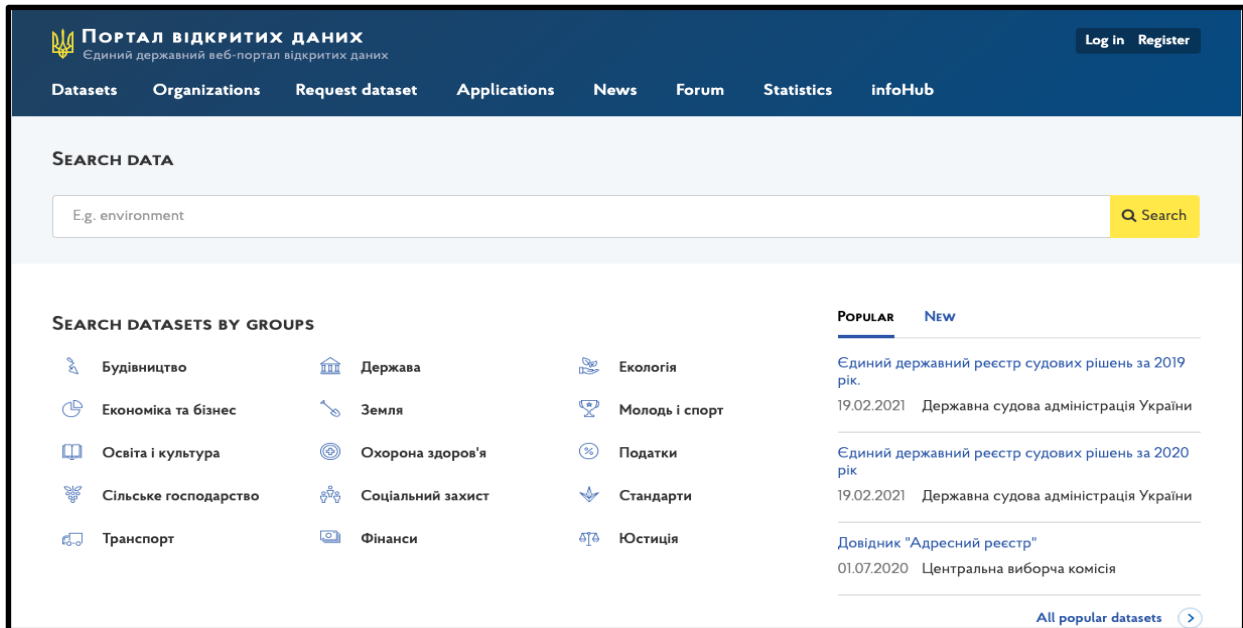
Портал відкритих даних
Єдиний державний веб-портал відкритих даних

Log in Register

Datasets Organizations Request dataset Applications News Forum Statistics infoHub

Search data

E.g. environment

Search

Search datasets by groups

Будівництво
Держава
Екологія
Економіка та бізнес
Земля
Молодь і спорт
Освіта і культура
Охорона здоров'я
Податки
Сільське господарство
Соціальний захист
Стандарти
Транспорт
Фінанси
Юстиція

Popular New

Єдиний державний реєстр судових рішень за 2019 рік.
19.02.2021 Державна судова адміністрація України

Єдиний державний реєстр судових рішень за 2020 рік
19.02.2021 Державна судова адміністрація України

Довідник "Адресний реєстр"
01.07.2020 Центральна виборча комісія

All popular datasets